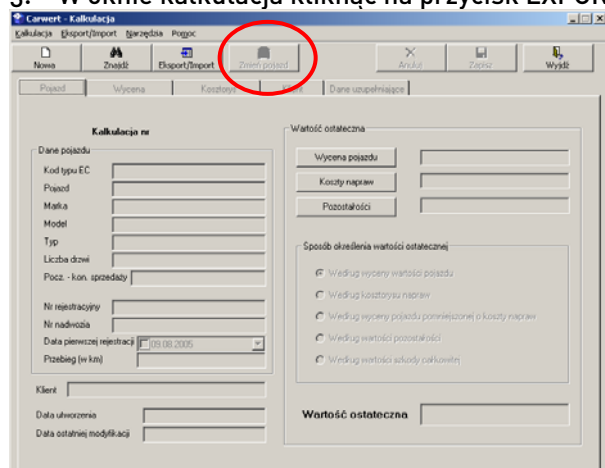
3. W oknie kalkulacja kliknąć na przycisk EXPOR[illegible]

Carwert - Kalkulacja

Kalkulacja Eksport/Import Narzędzia Pomoc

Nowa Znajdź Eksport/Import Zmień pojazd Anuluj Zapisz Wyjdź

Pojazd Wycena Kosztorys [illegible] Dane uzupełniające

Kalkulacja nr

Dane pojazdu

Kod typu EC

Pojazd

Marka

Model

Typ

Liczba drzwi

Pocz. - kon. sprzedaży

Nr rejestracyjny

Nr nadwozia

Data pierwszej rejestracji 09.08.2005

Przebieg (w km)

Klient

Data utworzenia

Data ostatniej modyfikacji

Wartość ostateczna

Wycena pojazdu

Koszty napraw

Pozostałości

Sposób określenia wartości ostatecznej

Według wyceny wartości pojazdu

Według kosztorysu napraw

Według wyceny pojazdu pomniejszonej o koszty napraw

Według wartości pozostałości

Według wartości szkody całkowitej

Wartość ostateczna